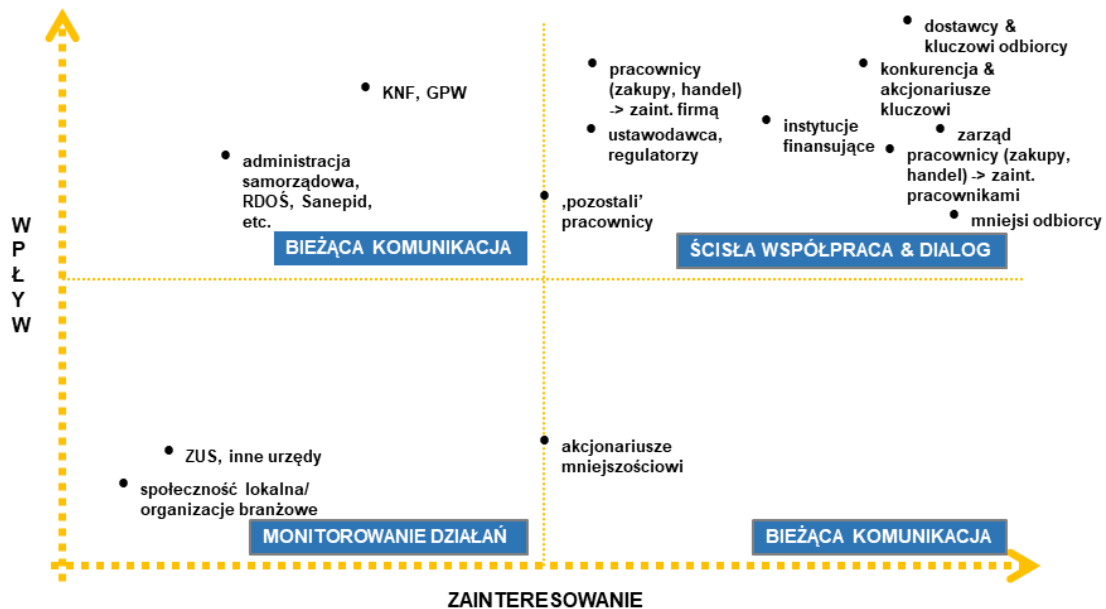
WPŁYW

KNF, GPW

administracja samorządowa, RDOŚ, Sanepid, etc.

BIEŻĄCA KOMUNIKACJA

pracownicy (zakupy, handel) -> zaint. firmą

ustawodawca, regulatorzy

‚pozostali' pracownicy

instytucje finansujące

dostawcy & kluczowi odbiorcy

konkurencja & akcjonariusze kluczowi

zarząd

pracownicy (zakupy, handel) -> zaint. pracownikami

mniejsi odbiorcy

ŚCISŁA WSPÓŁPRACA & DIALOG

ZUS, inne urzędy

społeczność lokalna/ organizacje branżowe

MONITOROWANIE DZIAŁAŃ

akcjonariusze mniejszościowi

BIEŻĄCA KOMUNIKACJA

ZAINTERESOWANIE